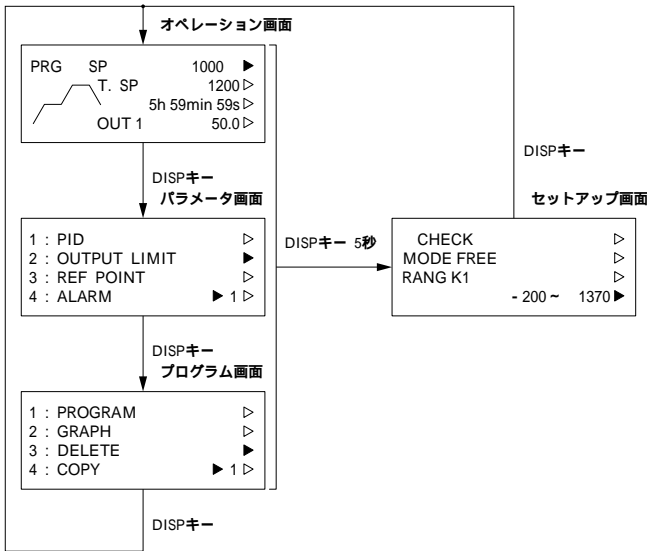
オペレーション画面

PRG SP 1000 ▶
T. SP 1200 ▷
5h 59min 59s ▷
OUT 1 50.0 ▷

DISPキー
パラメータ画面

1 : PID ▷
2 : OUTPUT LIMIT ▶
3 : REF POINT ▷
4 : ALARM ▶ 1 ▷

DISPキー 5秒

DISPキー

セットアップ画面

CHECK ▷
MODE FREE ▷
RANG K1 ▷
- 200 ~ 1370 ▶

DISPキー
プログラム画面

1 : PROGRAM ▷
2 : GRAPH ▷
3 : DELETE ▶
4 : COPY ▶ 1 ▷

DISPキー